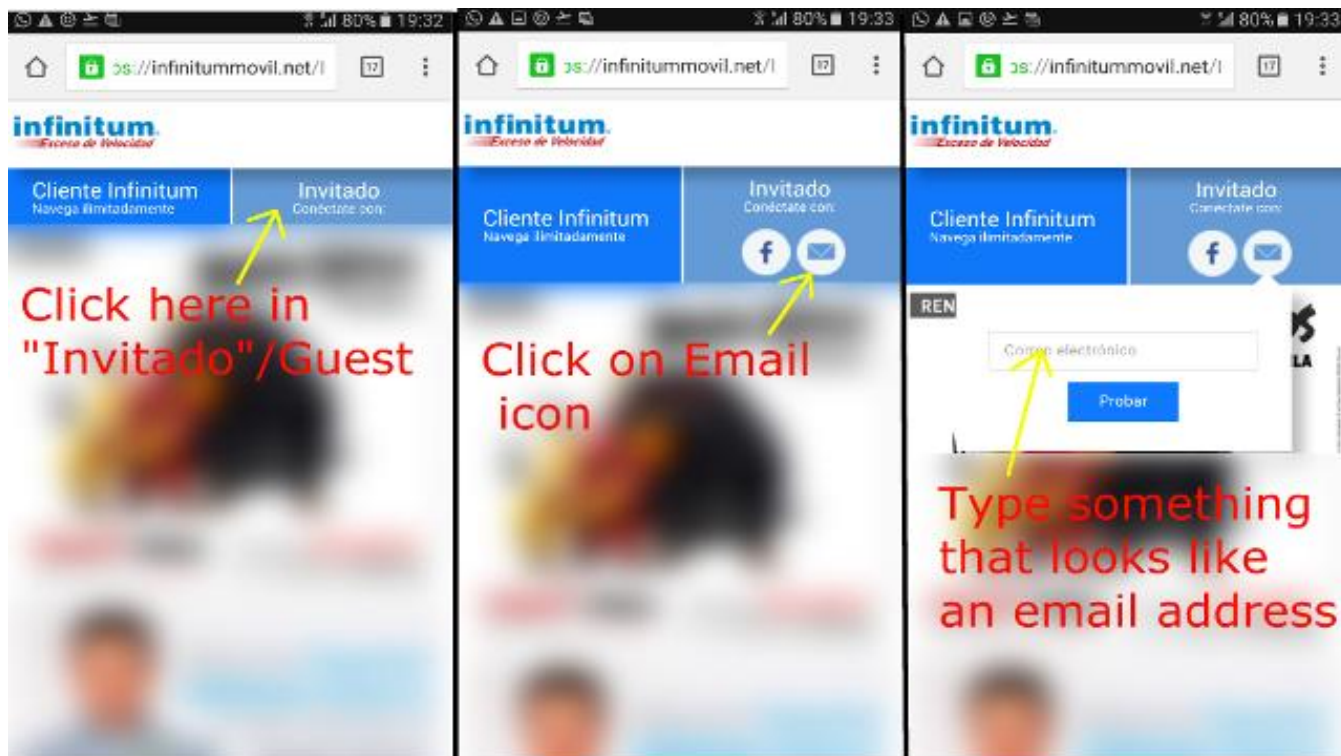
80% 19:32

ps://infinitummovil.net/I

17

infinitum
Exceso de Velocidad

Cliente Infinitum
Navega ilimitadamente

Invitado
Conéctate con:

Click here in "Invitado"/Guest

80% 19:33

ps://infinitummovil.net/I

17

infinitum
Exceso de Velocidad

Cliente Infinitum
Navega ilimitadamente

Invitado
Conéctate con:

Click on Email icon

80% 19:33

ps://infinitummovil.net/I

17

infinitum
Exceso de Velocidad

Cliente Infinitum
Navega ilimitadamente

Invitado
Conéctate con:

REN

Correo electrónico

Probar

Type something that looks like an email address